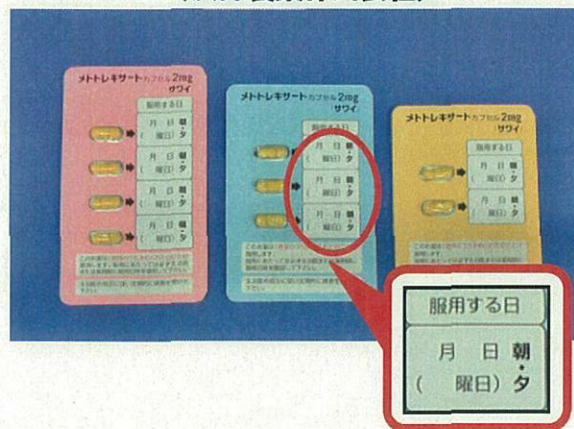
メトトレキサートカプセル2mg サワイ

服用する日

月 日 朝・夕
( 曜日)

メトトレキサートカプセル2mg サワイ

服用する日

月 日 朝・夕
( 曜日)

メトトレキサートカプセル2mg サワイ

服用する日

月 日 朝・夕
( 曜日)

服用する日

月 日 朝・夕
( 曜日)